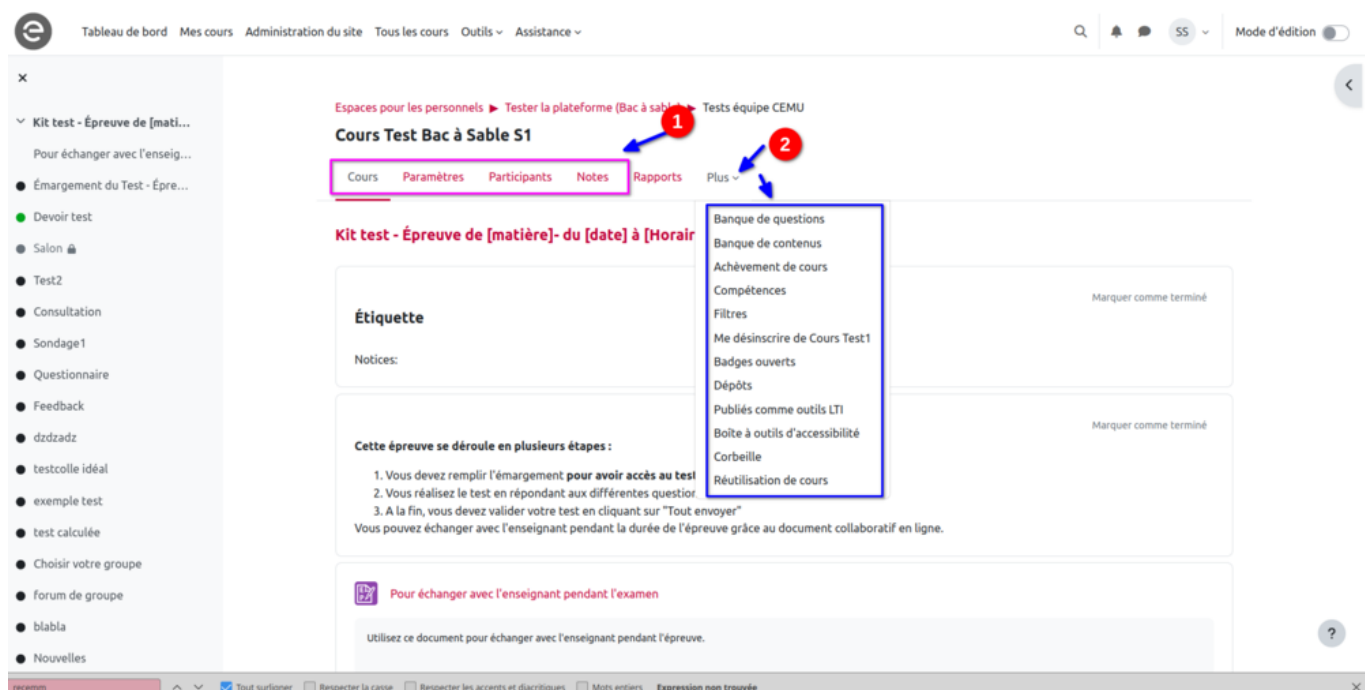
Tableau de bord Mes cours Administration du site Tous les cours Outils Assistance

SS

Mode d'édition

×

Kit test - Épreuve de [mati...

Pour échanger avec l'enseig...

Émargement du Test - Épre...

Devoir test

Salon

Test2

Consultation

Sondage1

Questionnaire

Feedback

dzdzadz

testcolle idéal

exemple test

test calculée

Choisir votre groupe

forum de groupe

blabla

Nouvelles

Espaces pour les personnels ▶ Tester la plateforme (Bac à sabl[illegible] ▶ Tests équipe CEMU

Cours Test Bac à Sable S1

1

2

Cours Paramètres Participants Notes Rapports Plus

Banque de questions
Banque de contenus
Achèvement de cours
Compétences
Filtres
Me désinscrire de Cours Test1
Badges ouverts
Dépôts
Publiés comme outils LTI
Boîte à outils d'accessibilité
Corbeille
Réutilisation de cours

Kit test - Épreuve de [matière]- du [date] à [Horair

Marquer comme terminé

Étiquette

Notices:

Marquer comme terminé

Cette épreuve se déroule en plusieurs étapes :

1. Vous devez remplir l'émargement pour avoir accès au test
2. Vous réalisez le test en répondant aux différentes question
3. A la fin, vous devez valider votre test en cliquant sur "Tout envoyer"

Vous pouvez échanger avec l'enseignant pendant la durée de l'épreuve grâce au document collaboratif en ligne.

Pour échanger avec l'enseignant pendant l'examen

Utilisez ce document pour échanger avec l'enseignant pendant l'épreuve.

?

recemm

Tout surligner Respecter la casse Respecter les accents et diacritiques Mots entiers Expression non trouvée